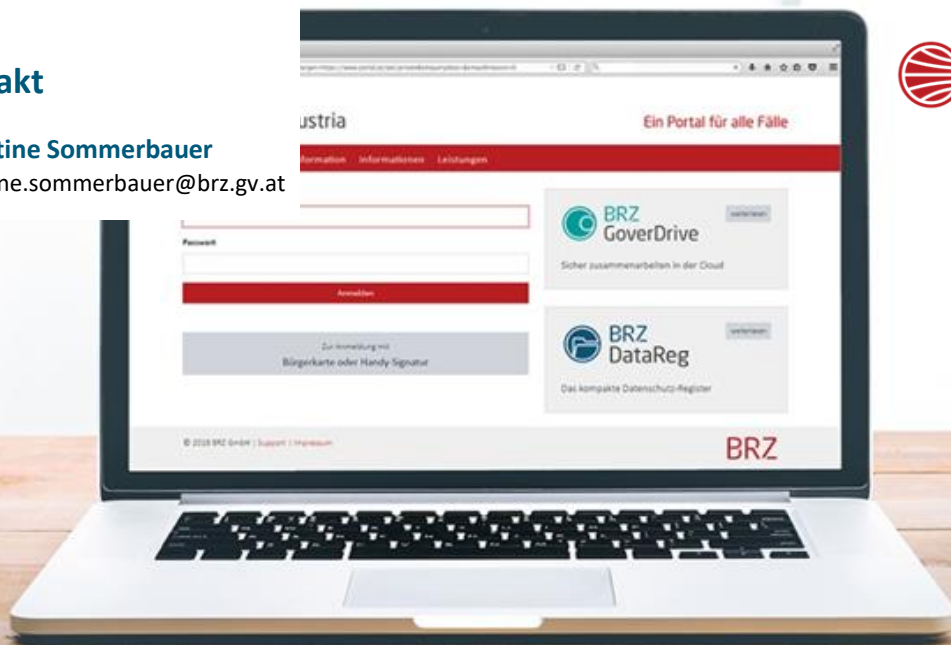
akt

tine Sommerbauer
ne.sommerbauer@brz.gv.at

ustria

Ein Portal für alle Fälle

formation Informationen Leistungen

Passwort

Anmelden

Zur Anmeldung mit
Bürgerkarte oder Handy Signatur

BRZ
GoverDrive

weiterlesen

Sicher zusammenarbeiten in der Cloud

BRZ
DataReg

weiterlesen

Das kompakte Datenschutz-Register

© 2018 BRZ GmbH | Support | Impressum

BRZ